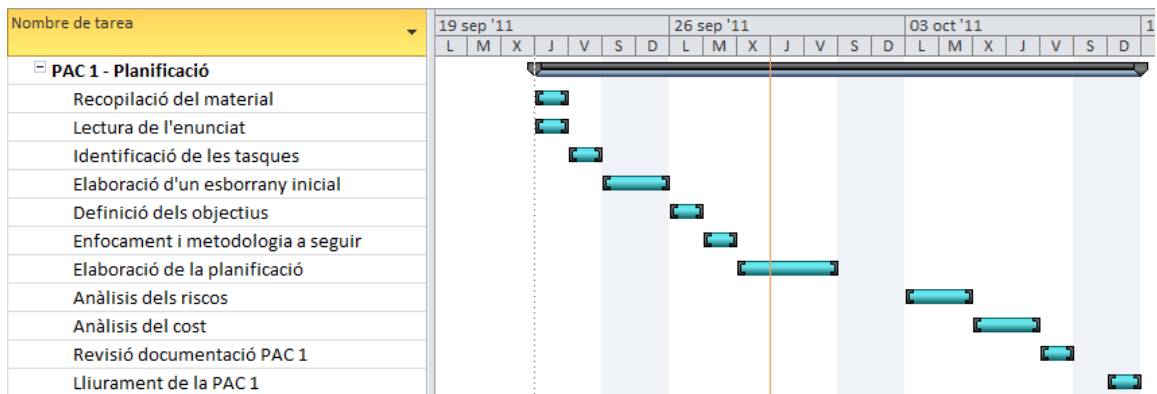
Nombre de tarea

19 sep '11 | 26 sep '11 | 03 oct '11 | 1

L | M | X | J | V | S | D | L | M | X | J | V | S | D | L | M | X | J | V | S | D

PAC 1 - Planificació
Recopilació del material
Lectura de l'enunciat
Identificació de les tasques
Elaboració d'un esborrany inicial
Definició dels objectius
Enfocament i metodologia a seguir
Elaboració de la planificació
Anàlisis dels riscos
Anàlisis del cost
Revisió documentació PAC 1
Lliurament de la PAC 1